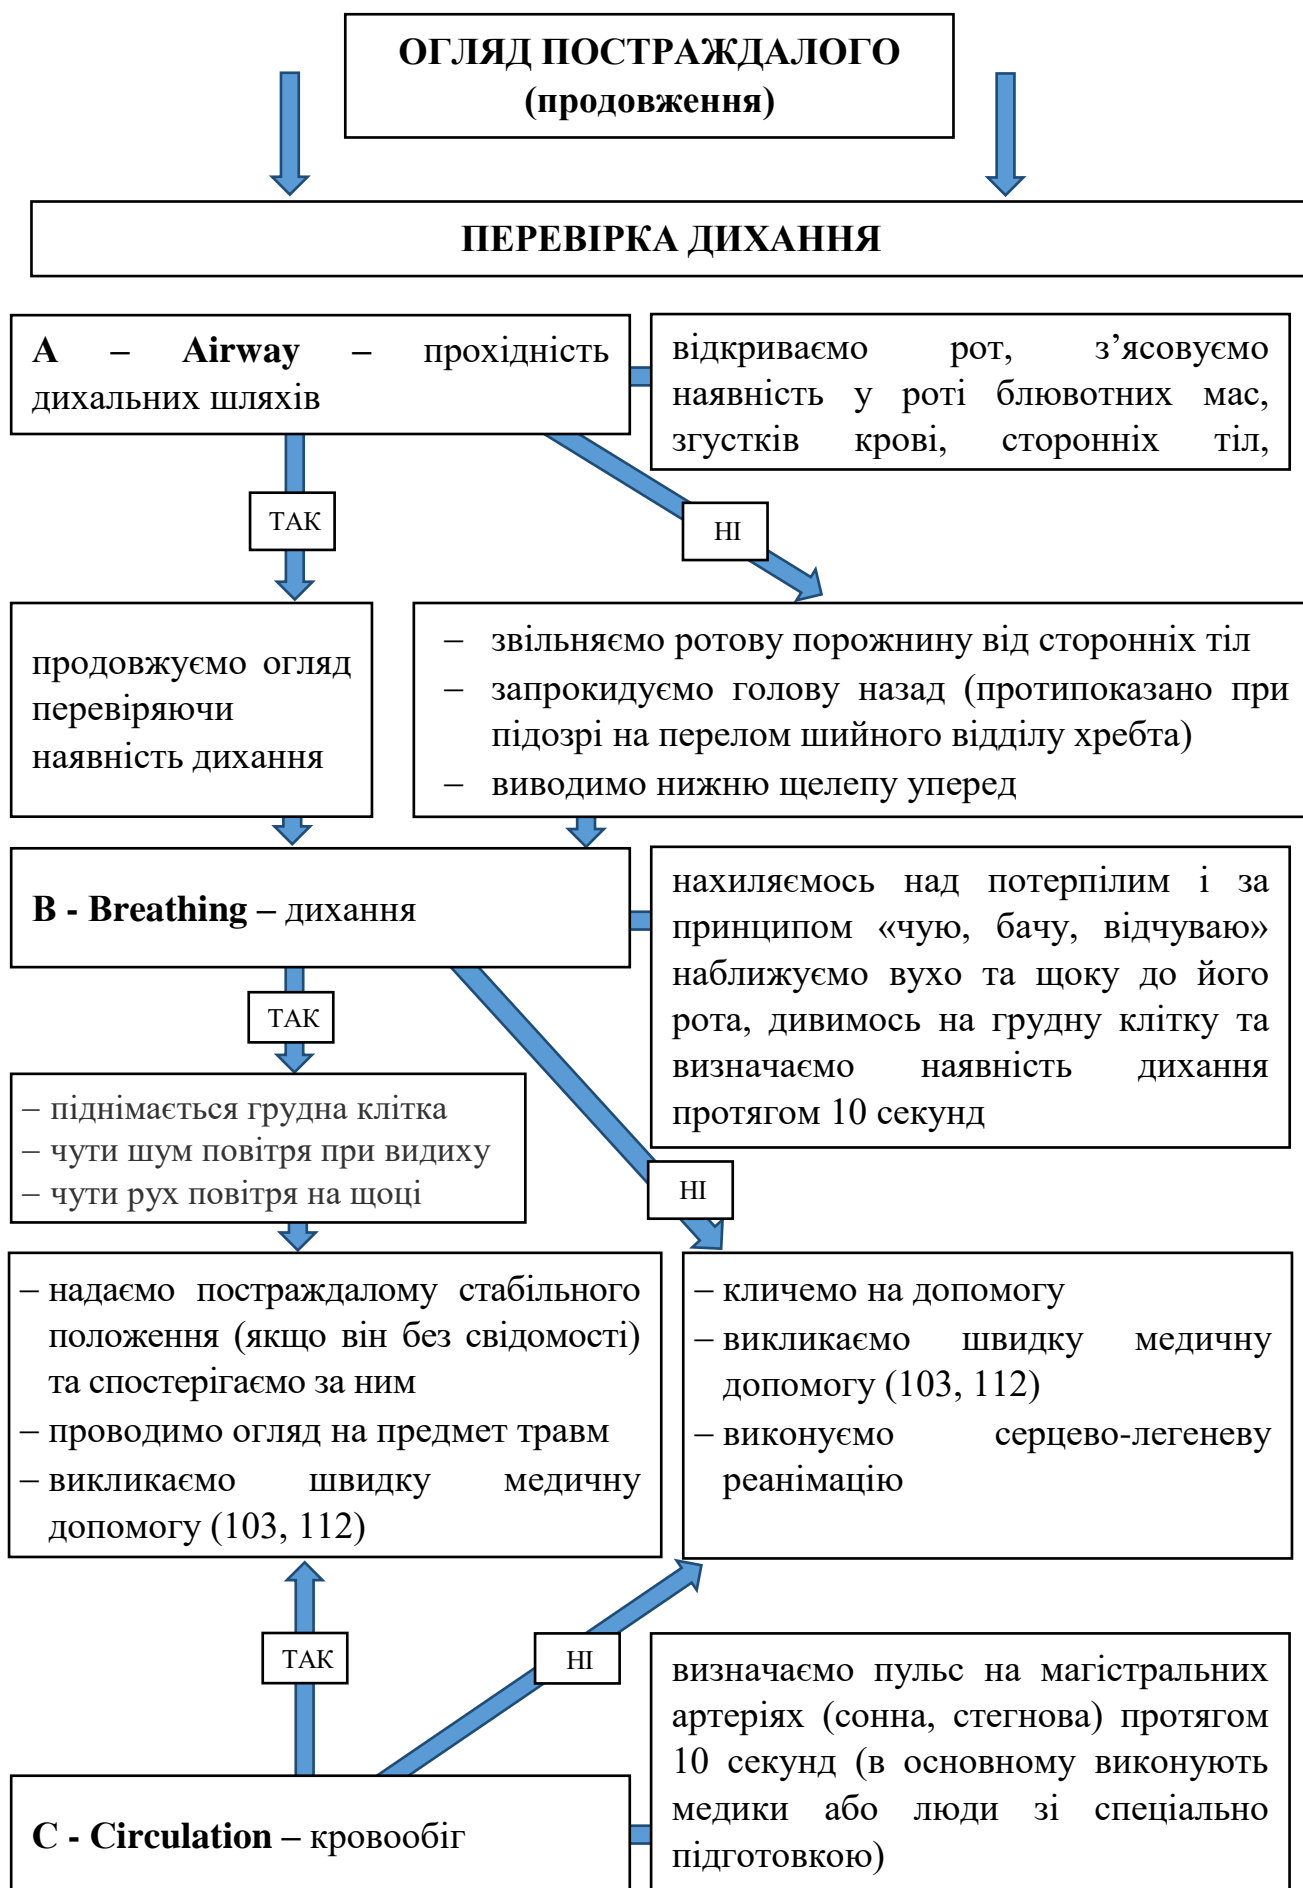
ОГЛЯД ПОСТРАЖДАЛОГО
(продовження)

ПЕРЕВІРКА ДИХАННЯ

А – Airway – прохідність дихальних шляхів

відкриваємо рот, з'ясовуємо наявність у роті блювотних мас, згустків крові, сторонніх тіл,

ТАК

НІ

продовжуємо огляд перевіряючи наявність дихання

– звільняємо ротову порожнину від сторонніх тіл
– запрокидуємо голову назад (протипоказано при підозрі на перелом шийного відділу хребта)
– виводимо нижню щелепу уперед

B - Breathing – дихання

нахиляємось над потерпілим і за принципом «чую, бачу, відчуваю» наближуємо вухо та щоку до його рота, дивимось на грудну клітку та визначаємо наявність дихання протягом 10 секунд

ТАК

– піднімається грудна клітка
– чути шум повітря при видиху
– чути рух повітря на щоці

НІ

– надаємо постраждалому стабільного положення (якщо він без свідомості) та спостерігаємо за ним
– проводимо огляд на предмет травм
– викликаємо швидку медичну допомогу (103, 112)

– кличемо на допомогу
– викликаємо швидку медичну допомогу (103, 112)
– виконуємо серцево-легеневу реанімацію

ТАК

НІ

визначаємо пульс на магістральних артеріях (сонна, стегнова) протягом 10 секунд (в основному виконують медики або люди зі спеціально підготовкою)

C - Circulation – кровообіг